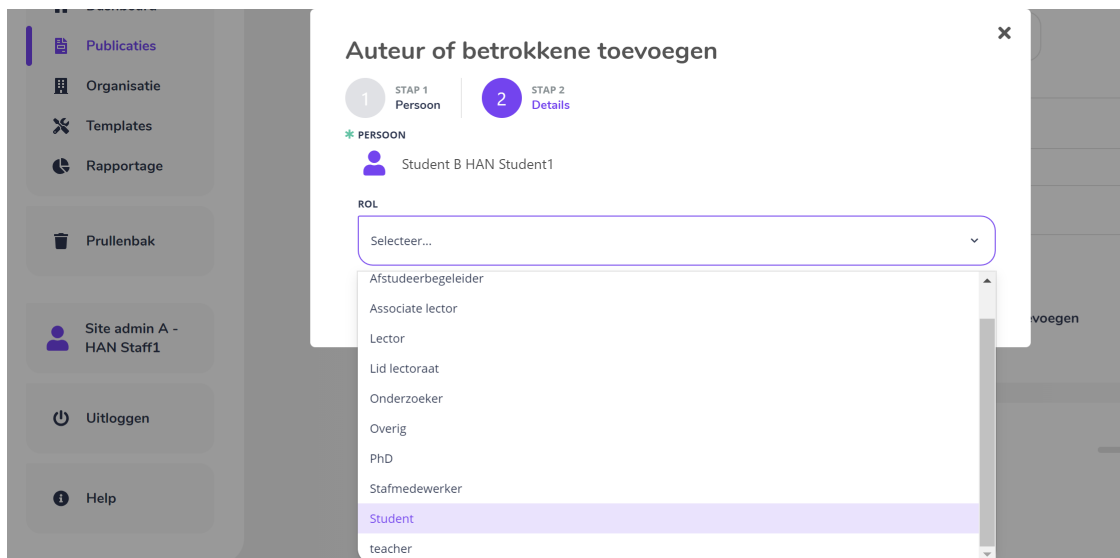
Dashboard
Publicaties
Organisatie
Templates
Rapportage
Prullenbak
Site admin A - HAN Staff1
Uitloggen
Help

Auteur of betrokkene toevoegen
×
1
STAP 1
Persoon
2
STAP 2
Details
* PERSOON
Student B HAN Student1
ROL
Selecteer...
Afstudeerbegeleider
Associate lector
Lector
Lid lectoraat
Onderzoeker
Overig
PhD
Stafmedewerker
Student
teacher

voegen